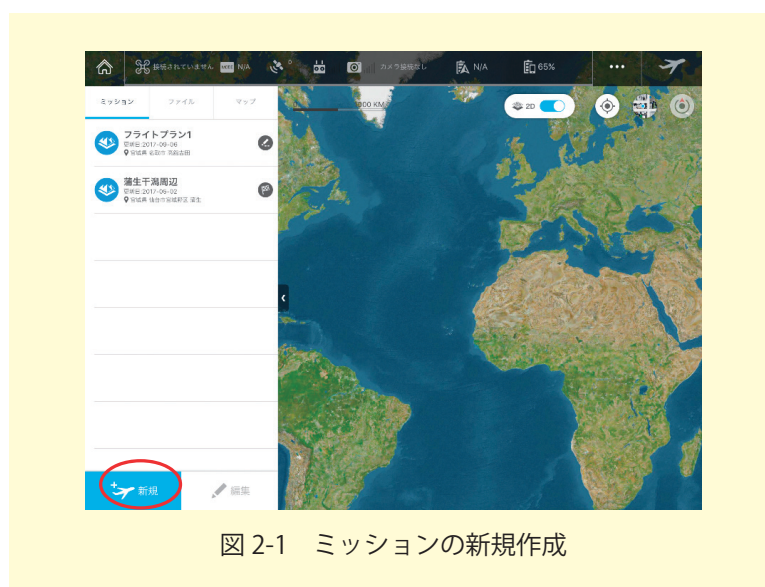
接続されていません N/A

カメラ接続なし

N/A

65%

•••

ミッション

ファイル

マップ

1000 KM

2D

フライトプラン1

更新日:2017-06-06

宮城県 名取市 高舘吉田

蒲生干潟周辺

更新日:2017-06-02

宮城県 仙台市宮城野区 蒲生

新規

編集

図 2-1 ミッションの新規作成